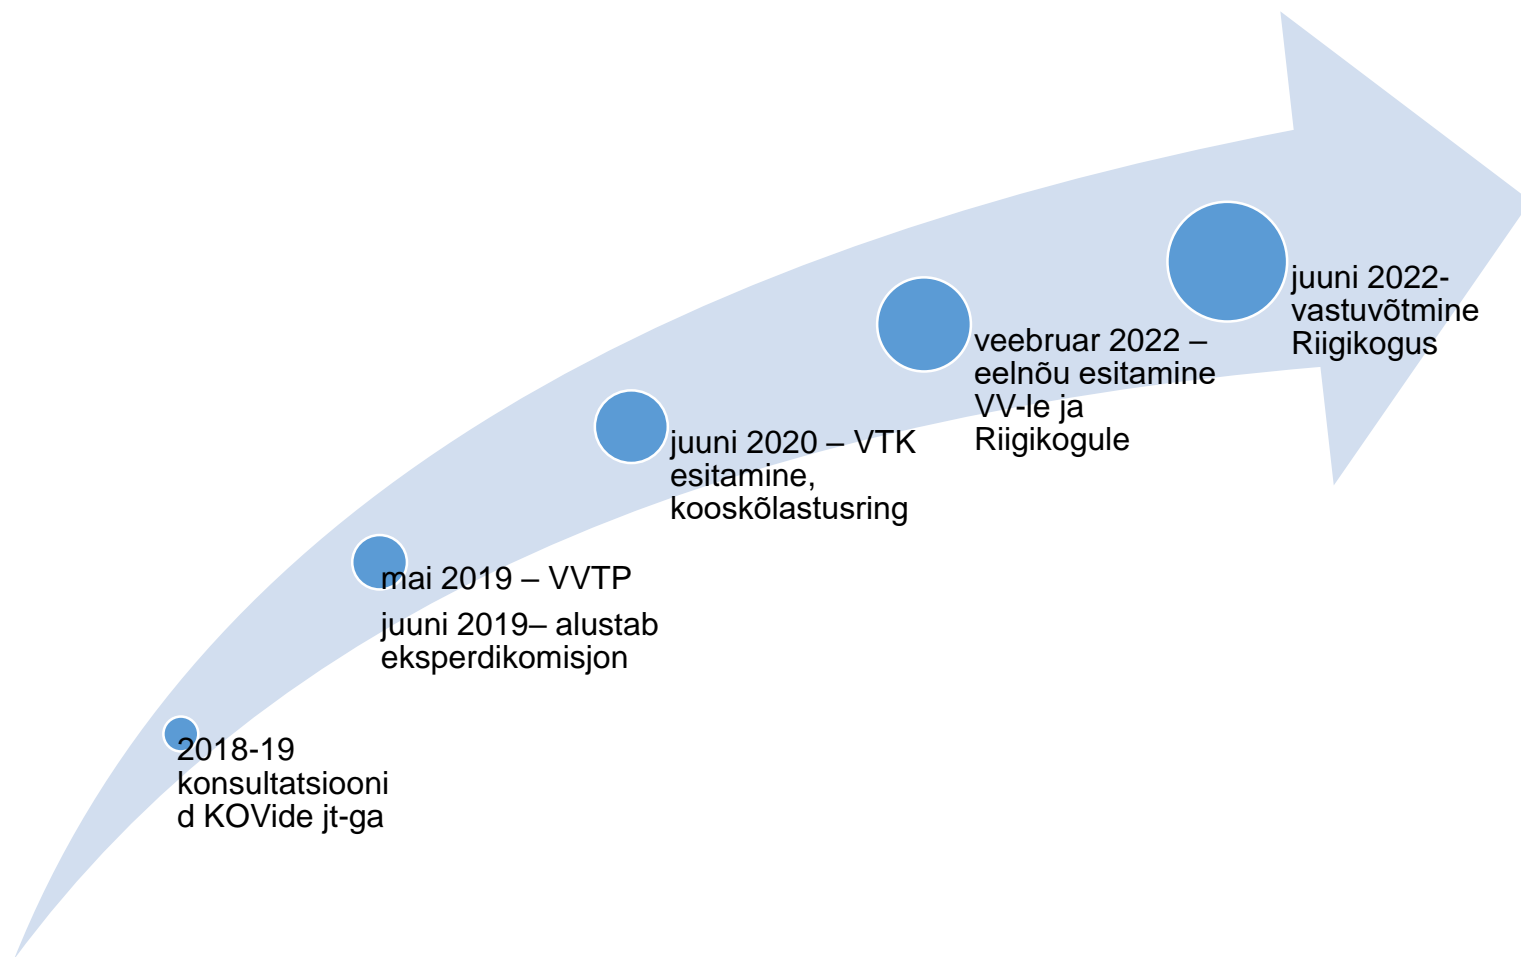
2018-19 konsultatsioonid KOVide jt-ga

mai 2019 – VVTP

juuni 2019– alustab eksperdikomisjon

juuni 2020 – VTK esitamine, kooskõlastusring

veebruar 2022 – eelnõu esitamine VV-le ja Riigikogule

juuni 2022- vastuvõtmine Riigikogus